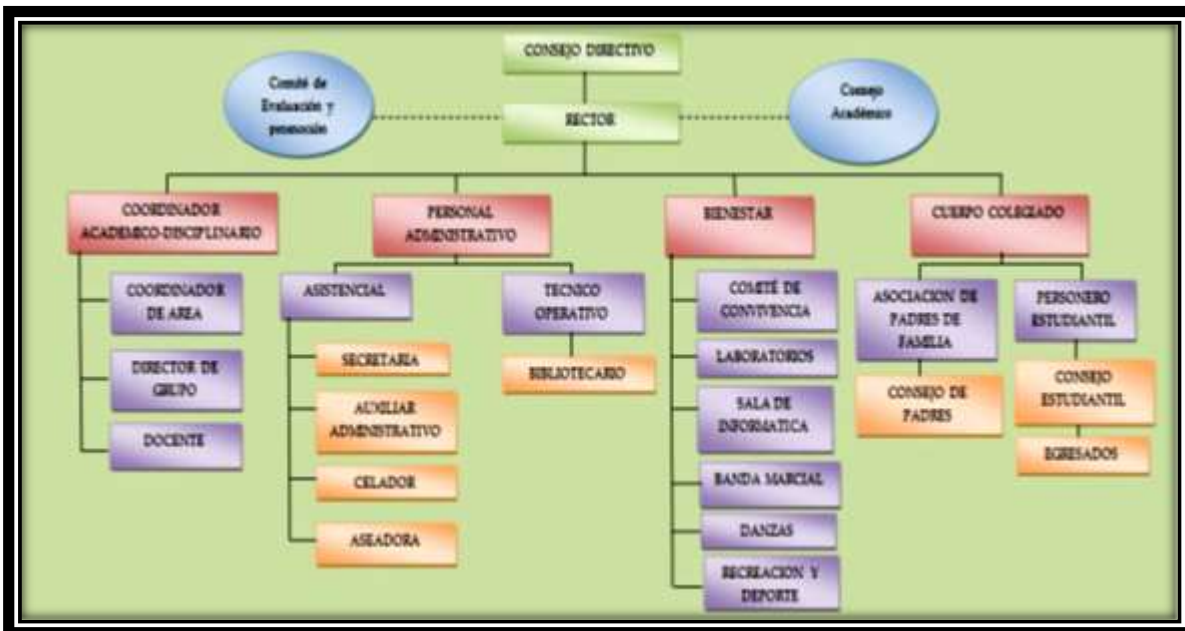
CONSEJO DIRECTIVO

Comité de Evaluación y promoción

RECTOR

Consejo Académico

COORDINADOR ACADEMICO-DISCIPLINARIO

COORDINADOR DE AREA

DIRECTOR DE GRUPO

DOCENTE

PERSONAL ADMINISTRATIVO

ASISTENCIAL

SECRETARIA

AUXILIAR ADMINISTRATIVO

CELADOR

ASEADORA

TECNICO OPERATIVO

BIBLIOTECARIO

BIENESTAR

COMITÉ DE CONVIVENCIA

LABORATORIOS

SALA DE INFORMATICA

BANDA MARCIAL

DANZAS

RECREACION Y DEPORTE

CUERPO COLEGIADO

ASOCIACION DE PADRES DE FAMILIA

CONSEJO DE PADRES

PERSONERO ESTUDIANTIL

CONSEJO ESTUDIANTIL

EGRESADOS